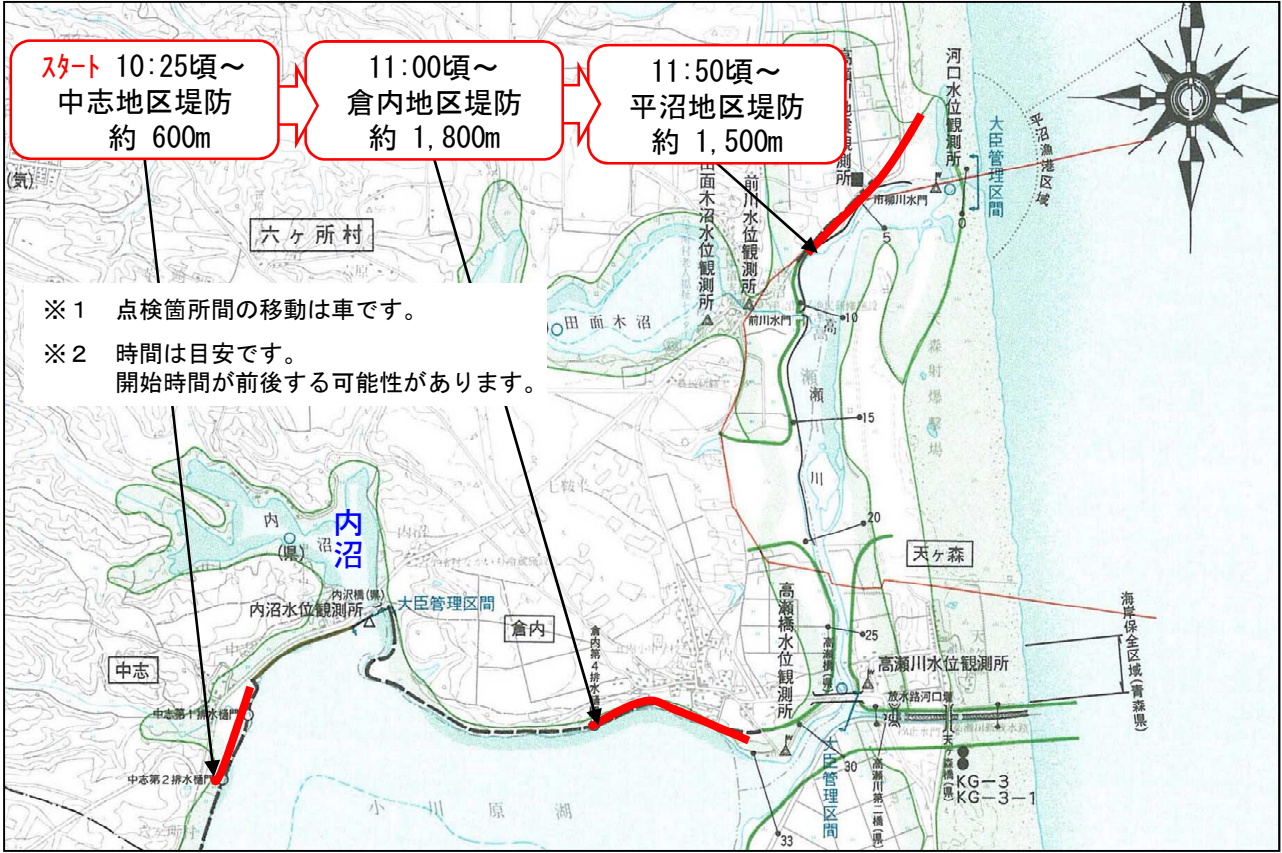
スタート 10:25頃～
中志地区堤防
約 600m

11:00頃～
倉内地区堤防
約 1,800m

11:50頃～
平沼地区堤防
約 1,500m

※１　点検箇所間の移動は車です。
※２　時間は目安です。
開始時間が前後する可能性があります。

六ヶ所村
田面木沼水位観測所
田面木沼
前川水位観測所
前川水門
河口水位観測所
市柳川水門
大臣管理区間
平沼漁港区域
高瀬川
天ヶ森
内沼
内沼水位観測所
内沢橋(県)
大臣管理区間
倉内
倉内第4排水
中志
中志第1排水樋門
中志第2排水樋門
小川原湖
高瀬橋水位観測所
高瀬川水位観測所
放水路河口堰
大臣管理区間
高瀬川第二橋(県)
天ヶ森橋(県)
KG－3
KG－3－1
海岸保全区域(青森県)
5
0
10
15
20
25
30
33
(気)